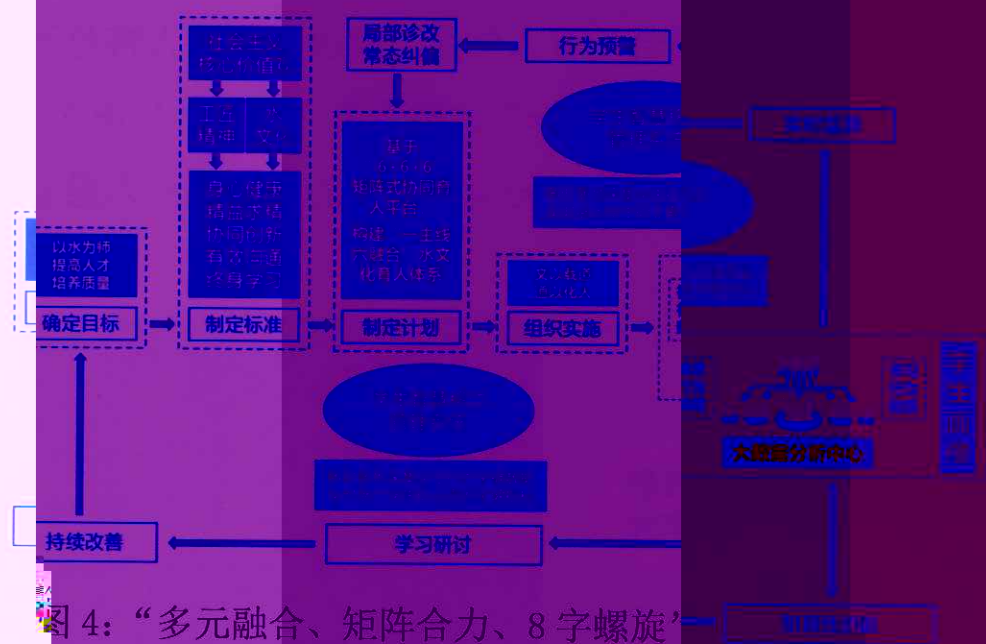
以水为师
提高人才
培养质量

确定目标

社会主义
核心价值观

工匠
精神

水
文化

自
健宇
精益求精
协同创新
有效沟通
终身学习

制定标准

局部诊改
常态纠偏

行为预警

基于
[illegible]
矩阵式协同育人平台

构建一主线六融合水文化育人体系

制定计划

文化育人
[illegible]

组织实施

大数据分析中心

持续改善

学习研讨

图 4：“多元融合、矩阵合力、8 字螺旋”